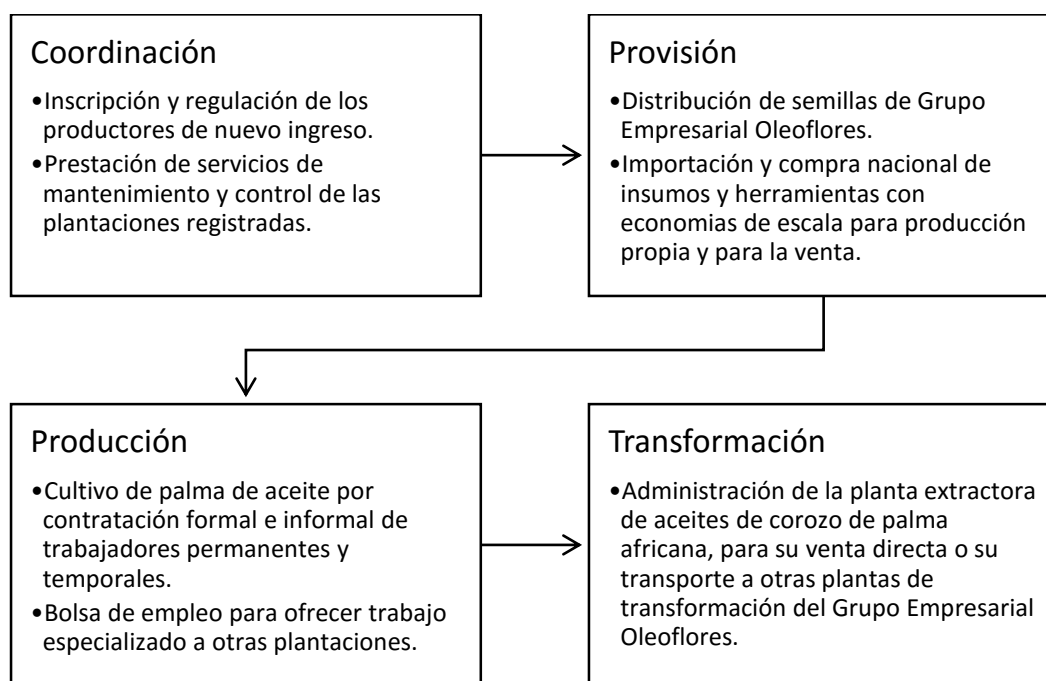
Coordinación

•Inscripción y regulación de los productores de nuevo ingreso.

•Prestación de servicios de mantenimiento y control de las plantaciones registradas.

Provisión

•Distribución de semillas de Grupo Empresarial Oleoflores.

•Importación y compra nacional de insumos y herramientas con economias de escala para producción propia y para la venta.

Producción

•Cultivo de palma de aceite por contratación formal e informal de trabajadores permanentes y temporales.

•Bolsa de empleo para ofrecer trabajo especializado a otras plantaciones.

Transformación

•Administración de la planta extractora de aceites de corozo de palma africana, para su venta directa o su transporte a otras plantas de transformación del Grupo Empresarial Oleoflores.